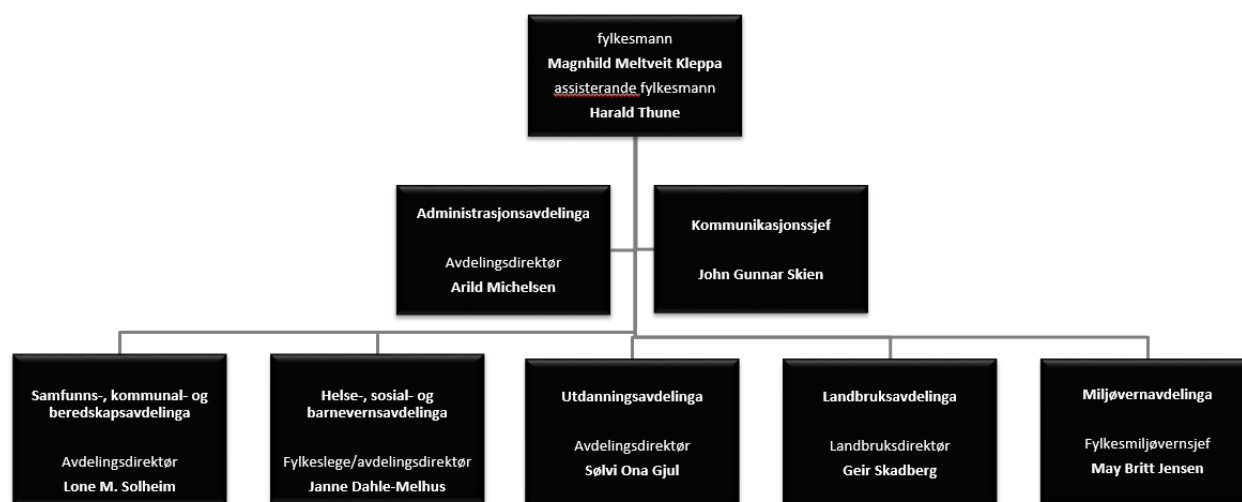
fylkesmann
Magnhild Meltveit Kleppa
assisterande fylkesmann
Harald Thune

Administrasjonsavdelinga

Avdelingsdirektør
Arild Michelsen

Kommunikasjonssjef

John Gunnar Skien

Samfunns-, kommunal- og beredskapsavdelinga

Avdelingsdirektør
Lone M. Solheim

Helse-, sosial- og barnevernsavdelinga

Fylkeslege/avdelingsdirektør
Janne Dahle-Melhus

Utdanningsavdelinga

Avdelingsdirektør
Sølvi Ona Gjul

Landbruksavdelinga

Landbruksdirektør
Geir Skadberg

Miljøvernavdelinga

Fylkesmiljøvernsjef
May Britt Jensen